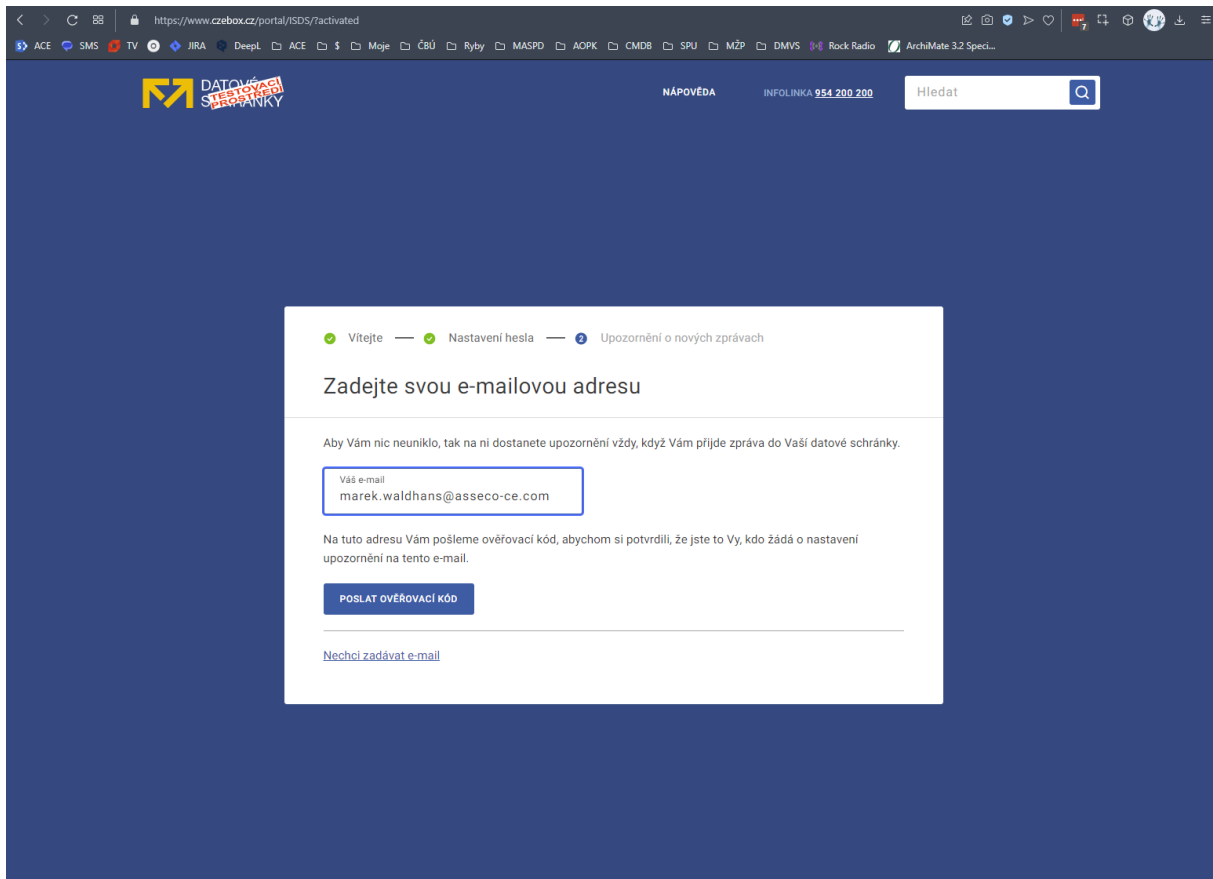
https://www.czebox.cz/portal/ISDS/?activated

ACE SMS TV JIRA DeepL ACE $ Moje ČBÚ Ryby MASPD AOPK CMDB SPU MŽP DMVS Rock Radio ArchiMate 3.2 Speci...

DATOVÉ SCHRÁNKY TESTOVACÍ PROSTŘEDÍ

NÁPOVĚDA INFOLINKA 954 200 200

Hledat

Vítejte — Nastavení hesla — 2 Upozornění o nových zprávach

Zadejte svou e-mailovou adresu

Aby Vám nic neuniklo, tak na ni dostanete upozornění vždy, když Vám přijde zpráva do Vaší datové schránky.

Váš e-mail
marek.waldhans@asseco-ce.com

Na tuto adresu Vám pošleme ověřovací kód, abychom si potvrdili, že jste to Vy, kdo žádá o nastavení upozornění na tento e-mail.

POSLAT OVĚŘOVACÍ KÓD

Nechci zadávat e-mail